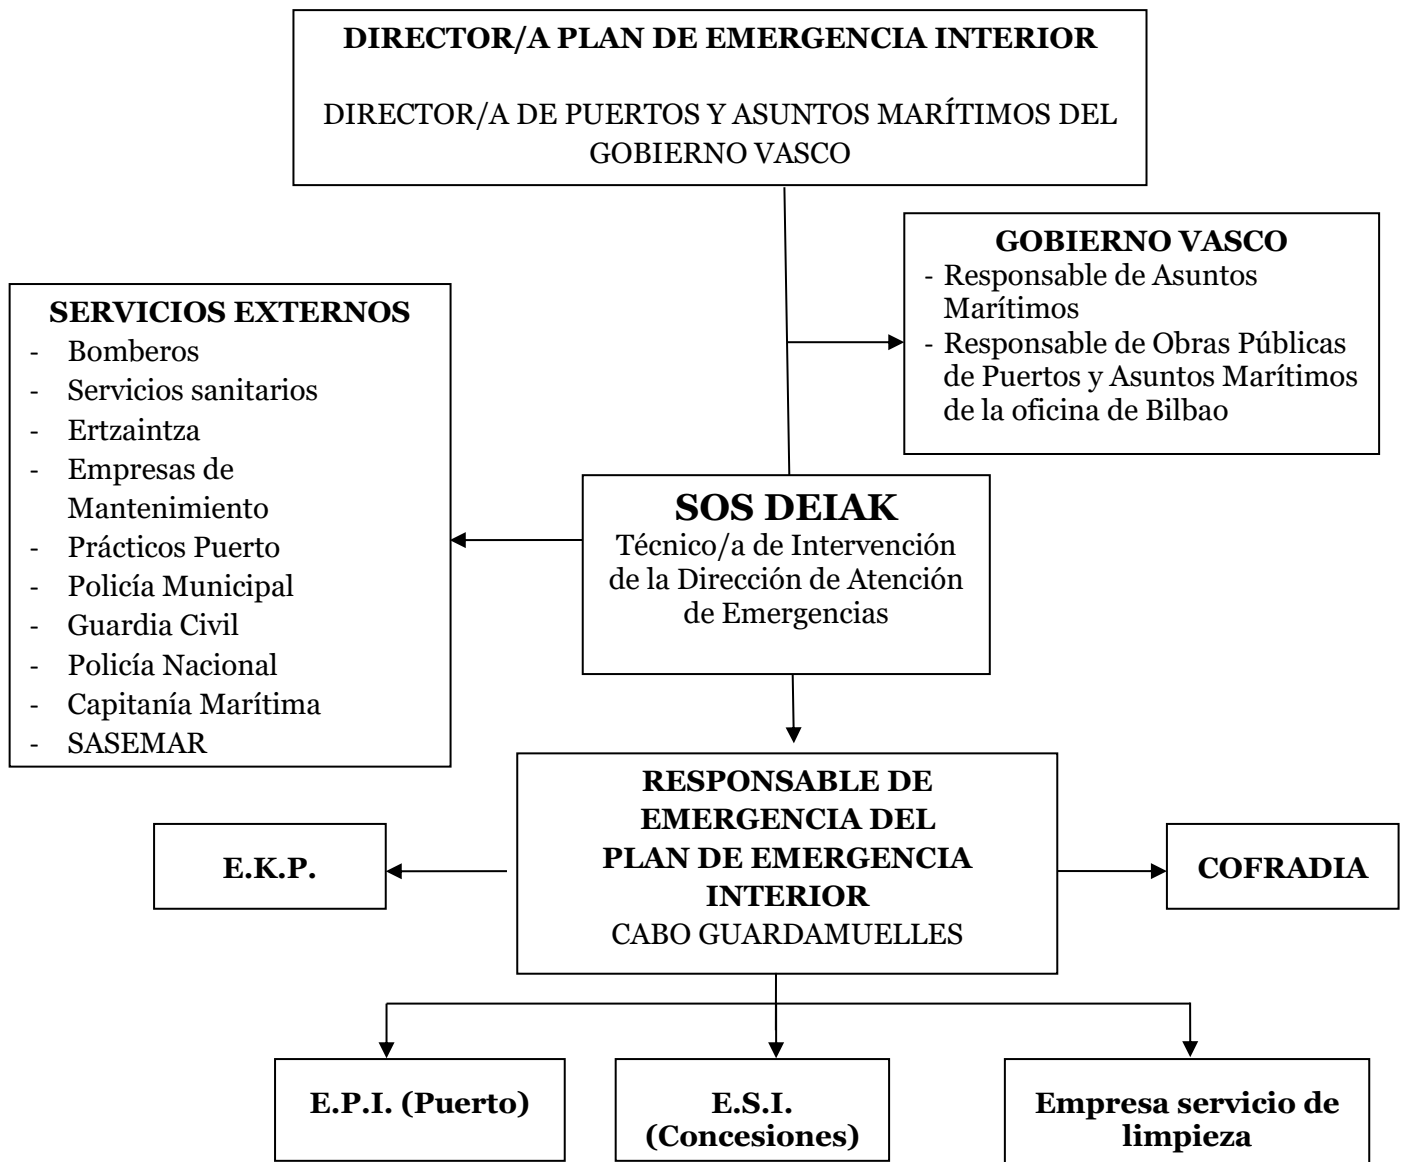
DIRECTOR/A PLAN DE EMERGENCIA INTERIOR

DIRECTOR/A DE PUERTOS Y ASUNTOS MARÍTIMOS DEL GOBIERNO VASCO

GOBIERNO VASCO
- Responsable de Asuntos Marítimos
- Responsable de Obras Públicas de Puertos y Asuntos Marítimos de la oficina de Bilbao

SERVICIOS EXTERNOS
- Bomberos
- Servicios sanitarios
- Ertzaintza
- Empresas de Mantenimiento
- Prácticos Puerto
- Policía Municipal
- Guardia Civil
- Policía Nacional
- Capitanía Marítima
- SASEMAR

SOS DEIAK
Técnico/a de Intervención de la Dirección de Atención de Emergencias

RESPONSABLE DE EMERGENCIA DEL PLAN DE EMERGENCIA INTERIOR
CABO GUARDAMUELLES

E.K.P.

COFRADIA

E.P.I. (Puerto)

E.S.I. (Concesiones)

Empresa servicio de limpieza